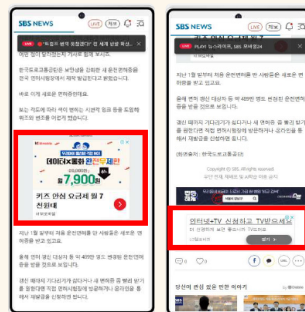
SBS NEWS LIVE

속보 '이슈가 된다 인터넷' 전 세계 신설 투표...

한국도로교통공단은 농업 운전자 안전 관리...

지난 1월 발부터 저장 운전면허를 다 시범운용 새로운 면허를...

키즈 인싱 요금제 월 7 천원대

$7,900$

SBS NEWS LIVE

PLAY 뉴스하우스 제휴 뉴스 제휴 파트너십

지난 1월 발부터 저장 운전면허를 다 시범운용 새로운 면허를 등을 받고 있었다.

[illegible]

Copyright © SBS. All rights reserved.

인터넷+TV 신청하고 TV받으세요

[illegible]